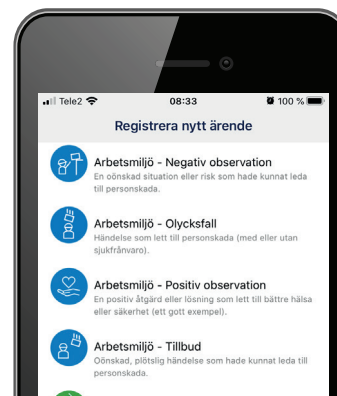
Tele2 08:33 100 %

Registrera nytt ärende

Arbetsmiljö - Negativ observation
En oönskad situation eller risk som hade kunnat leda till personskada.

Arbetsmiljö - Olycksfall
Händelse som lett till personskada (med eller utan sjukfrånvaro).

Arbetsmiljö - Positiv observation
En positiv åtgärd eller lösning som lett till bättre hälsa eller säkerhet (ett gott exempel).

Arbetsmiljö - Tillbud
Oönskad, plötslig händelse som hade kunnat leda till personskada.